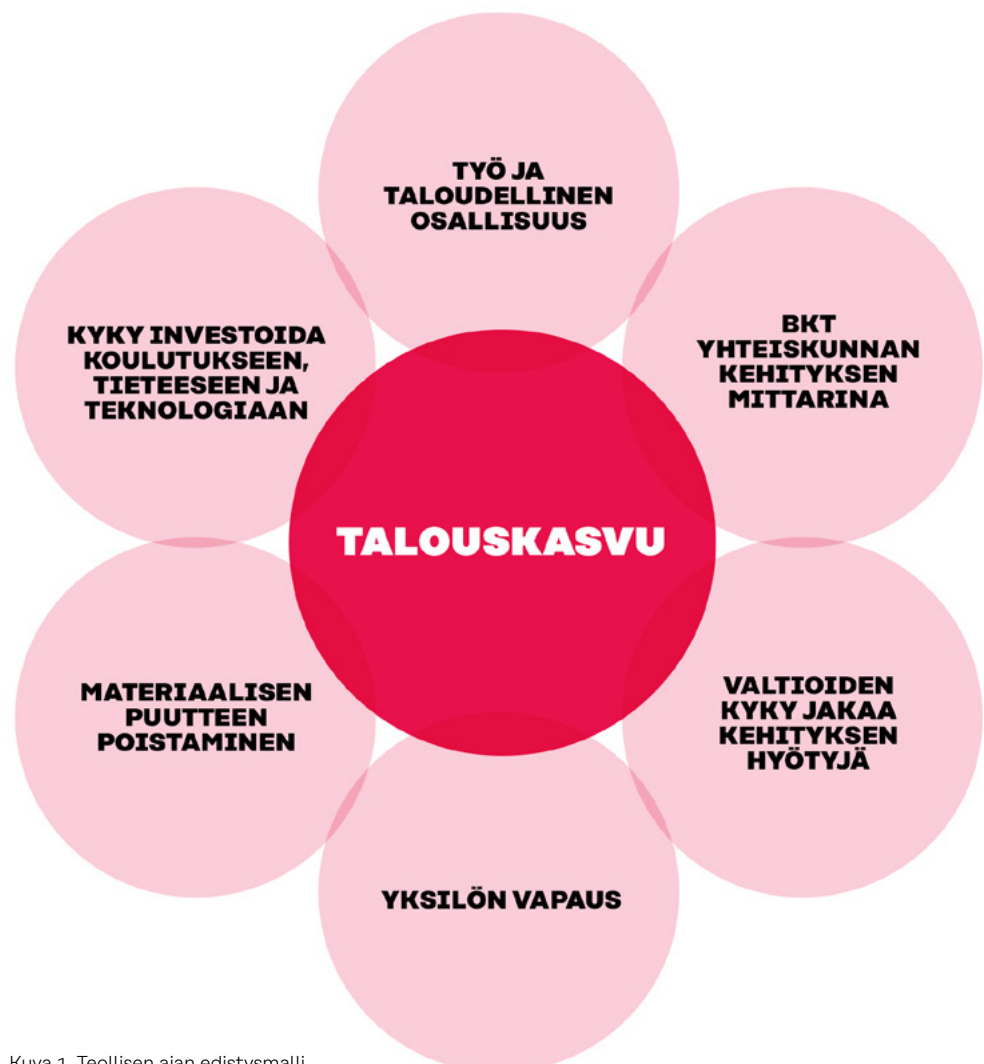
TYÖ JA TALOUDELLINEN OSALLISUUS

KYKY INVESTOIDA KOULUTUKSEEN, TIETEESEEN JA TEKNOLOGIAAN

BKT YHTEISKUNNAN KEHITYKSEN MITTARINA

TALOUSKASVU

MATERIAALISEN PUUTTEEN POISTAMINEN

VALTIOIDEN KYKY JAKAA KEHITYKSEN HYÖTYJÄ

YKSILÖN VAPAUS

Kuva 1. Teollisen ajan edistysmalli